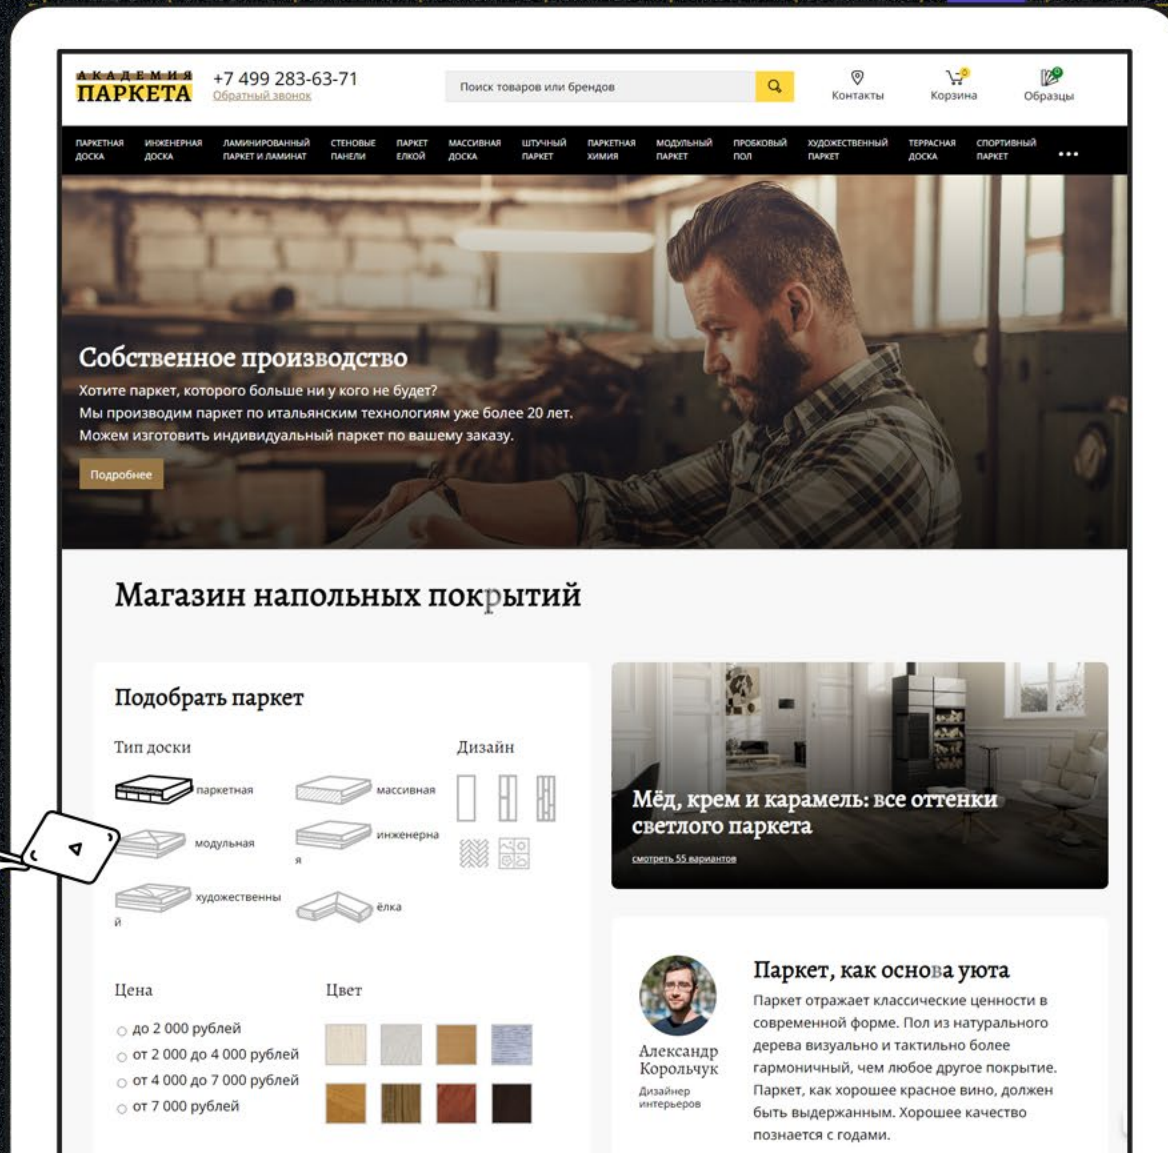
АКАДЕМИЯ ПАРКЕТА

+7 499 283-63-71
Обратный звонок

Поиск товаров или брендов

Контакты
Корзина
Образцы

ПАРКЕТНАЯ ДОСКА
ИНЖЕНЕРНАЯ ДОСКА
ЛАМИНИРОВАННЫЙ ПАРКЕТ И ЛАМИНАТ
СТЕНОВЫЕ ПАНЕЛИ
ПАРКЕТ ЕЛКОЙ
МАССИВНАЯ ДОСКА
ШТУЧНЫЙ ПАРКЕТ
ПАРКЕТНАЯ ХИМИЯ
МОДУЛЬНЫЙ ПАРКЕТ
ПРОБКОВЫЙ ПОЛ
ХУДОЖЕСТВЕННЫЙ ПАРКЕТ
ТЕРРАСНАЯ ДОСКА
СПОРТИВНЫЙ ПАРКЕТ
...

Собственное производство
Хотите паркет, которого больше ни у кого не будет?
Мы производим паркет по итальянским технологиям уже более 20 лет.
Можем изготовить индивидуальный паркет по вашему заказу.

Подробнее

Магазин напольных покрытий

Подобрать паркет

Тип доски
паркетная
массивная
модульная
инженерная
художественный
ёлка

Дизайн

Цена
до 2 000 рублей
от 2 000 до 4 000 рублей
от 4 000 до 7 000 рублей
от 7 000 рублей

Цвет

Мёд, крем и карамель: все оттенки светлого паркета
смотреть 55 вариантов

Паркет, как основа уюта
Паркет отражает классические ценности в современной форме. Пол из натурального дерева визуально и тактильно более гармоничный, чем любое другое покрытие. Паркет, как хорошее красное вино, должен быть выдержанным. Хорошее качество познается с годами.

Александр Корольчук
Дизайнер интерьеров